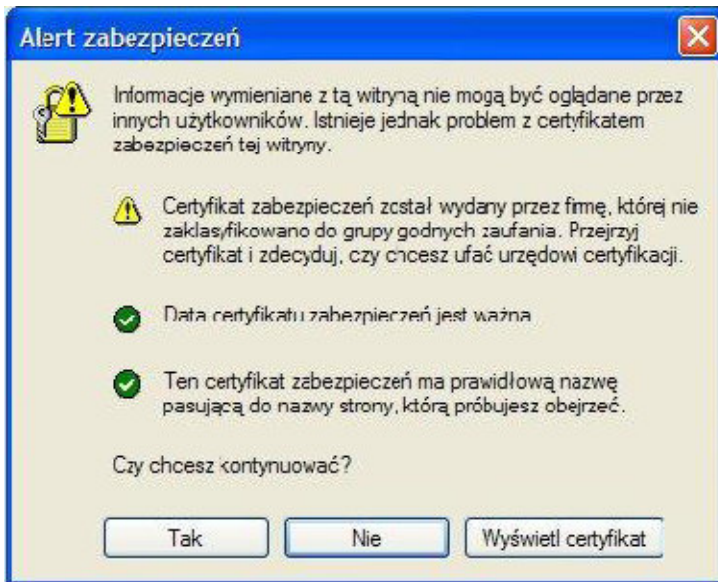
Alert zabezpieczeń

Informacje wymieniane z tą witryną nie mogą być oglądane przez innych użytkowników. Istnieje jednak problem z certyfikatem zabezpieczeń tej witryny.

Certyfikat zabezpieczeń został wydany przez firmę, której nie zaklasyfikowano do grupy godnych zaufania. Przejrzyj certyfikat i zdecyduj, czy chcesz ufać urzędowi certyfikacji.

Data certyfikatu zabezpieczeń jest ważna

Ten certyfikat zabezpieczeń ma prawidłową nazwę pasującą do nazwy strony, którą próbujesz obejrzeć.

Czy chcesz kontynuować?

Tak

Nie

Wyświetl certyfikat